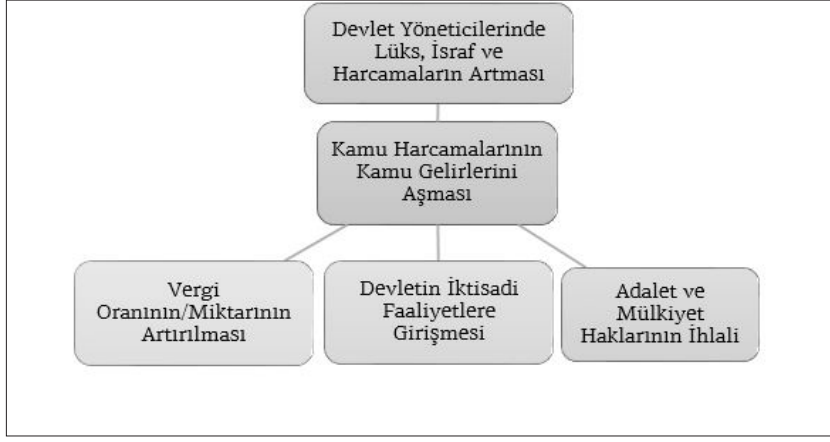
Devlet Yöneticilerinde Lüks, İsraf ve Harcamaların Artması

Kamu Harcamalarının Kamu Gelirlerini Aşması

Vergi Oranının/Miktarının Artırılması

Devletin İktisadi Faaliyetlere Girişmesi

Adalet ve Mülkiyet Haklarının İhlali